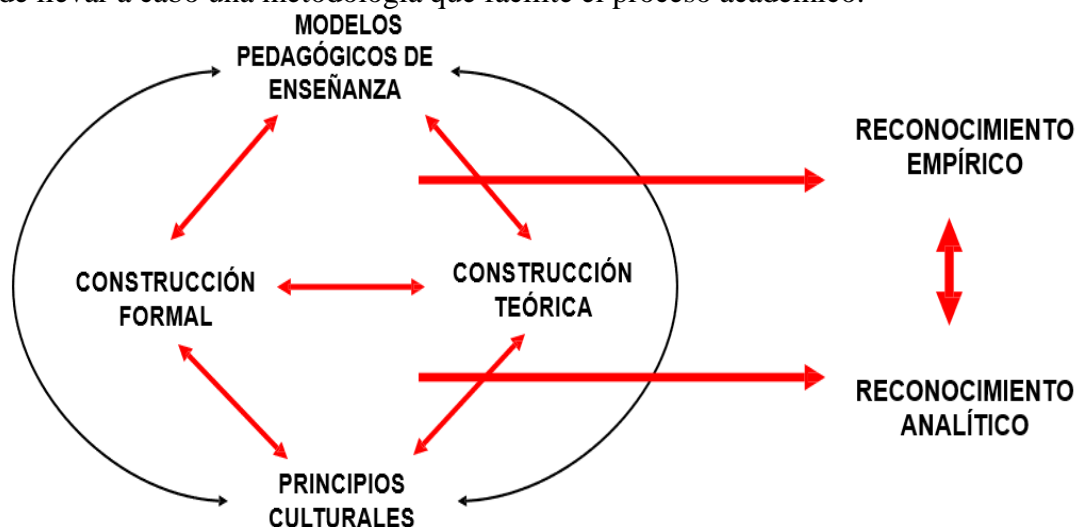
de llevar a cabo una metodología que facilite el proceso académico.

MODELOS PEDAGÓGICOS DE ENSEÑANZA

RECONOCIMIENTO EMPÍRICO

CONSTRUCCIÓN FORMAL

CONSTRUCCIÓN TEÓRICA

RECONOCIMIENTO ANALÍTICO

PRINCIPIOS CULTURALES